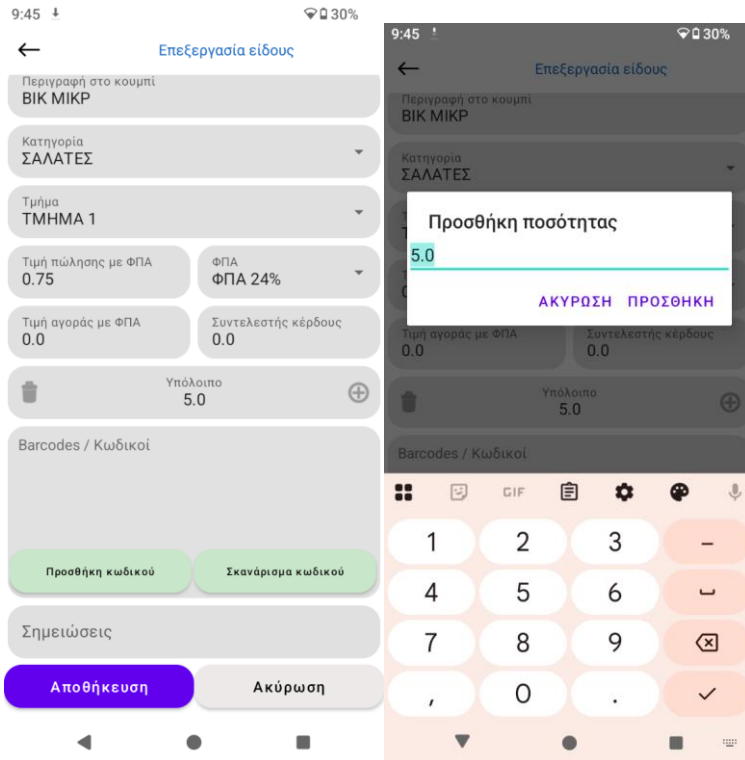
9:45 30%

Επεξεργασία είδους

Περιγραφή στο κουμπί
ΒΙΚ ΜΙΚΡ

Κατηγορία
ΣΑΛΑΤΕΣ

Τμήμα
ΤΜΗΜΑ 1

Τιμή πώλησης με ΦΠΑ
0.75

ΦΠΑ
ΦΠΑ 24%

Τιμή αγοράς με ΦΠΑ
0.0

Συντελεστής κέρδους
0.0

Υπόλοιπο
5.0

Barcodes / Κωδικοί

Προσθήκη κωδικού

Σκανάρισμα κωδικού

Σημειώσεις

Αποθήκευση

Ακύρωση

9:45 30%

Επεξεργασία είδους

Περιγραφή στο κουμπί
ΒΙΚ ΜΙΚΡ

Κατηγορία
ΣΑΛΑΤΕΣ

Προσθήκη ποσότητας
5.0

ΑΚΥΡΩΣΗ ΠΡΟΣΘΗΚΗ

Τιμή αγοράς με ΦΠΑ
0.0

Συντελεστής κέρδους
0.0

Υπόλοιπο
5.0

Barcodes / Κωδικοί

GIF

1 2 3 –
4 5 6
7 8 9
, 0 .